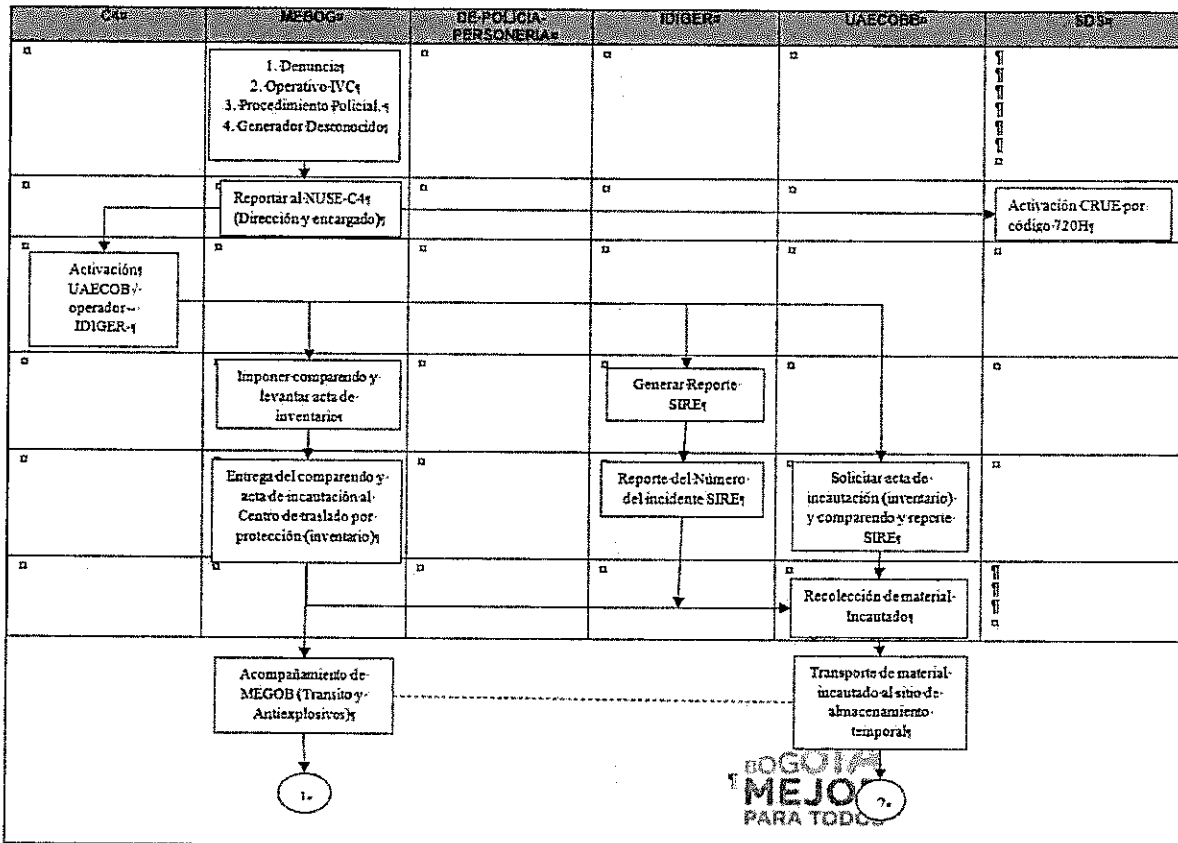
| C4¤ | MEBOG¤ | DE-POLICIA-PERSONERIA¤ | IDIGER¤ | UAECOBB¤ | SDS¤ |
|---|---|---|---|---|---|
| ¤ | 1. Denuncia¶ 2. Operativo IVC¶ 3. Procedimiento Policial.¶ 4. Generador Desconocido¶ | ¤ | ¤ | ¤ | ¶ ¶ ¶ ¶ ¶ ¶ ¶ ¤ |
| ¤ | Reportar al NUSE-C4¶ (Dirección y encargado)¶ | ¤ | ¤ | ¤ | Activación CRUE por código 720H¶ |
| Activación¶ UAECOB/ operador IDIGER¶ | ¤ | ¤ | ¤ | ¤ | ¤ |
| ¤ | Imponer comparendo y levantar acta de inventarios¶ | ¤ | Generar Reporte SIRE¶ | ¤ | ¤ |
| ¤ | Entrega del comparendo y acta de incautación al Centro de traslado por protección (inventario)¶ | ¤ | Reporte del Número del incidente SIRE¶ | Solicitar acta de incautación (inventario) y comparendo y reporte SIRE¶ | ¤ |
| ¤ | ¤ | ¤ | ¤ | Recolección de material Incautado¶ | ¶ ¶ ¶ ¤ |
| | Acompañamiento de MEGOB (Transito y Antiexplosivos)¶ | | | Transporte de material incautado al sitio de almacenamiento temporal¶ | |

1¤

2¤

BOGOTÁ MEJOR PARA TODOS